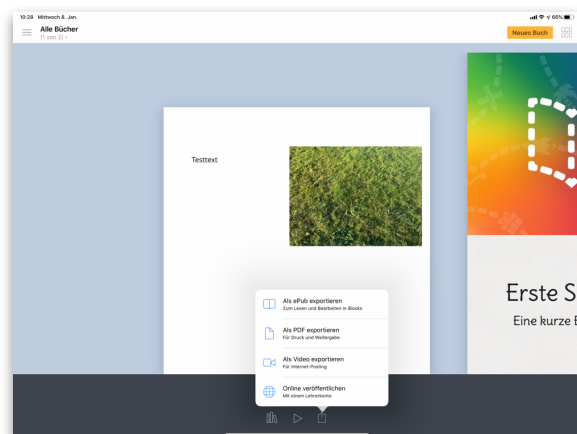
10:28 Mittwoch 8. Jan.

66%

Alle Bücher
(1 von 2)

Neues Buch

Testtext

Erste S

Eine kurze E

Als ePub exportieren
Zum Lesen und Bearbeiten in iBooks

Als PDF exportieren
Für Druck und Weitergabe

Als Video exportieren
Für Internet-Posting

Online veröffentlichen
Mit einem Lehrerkonto